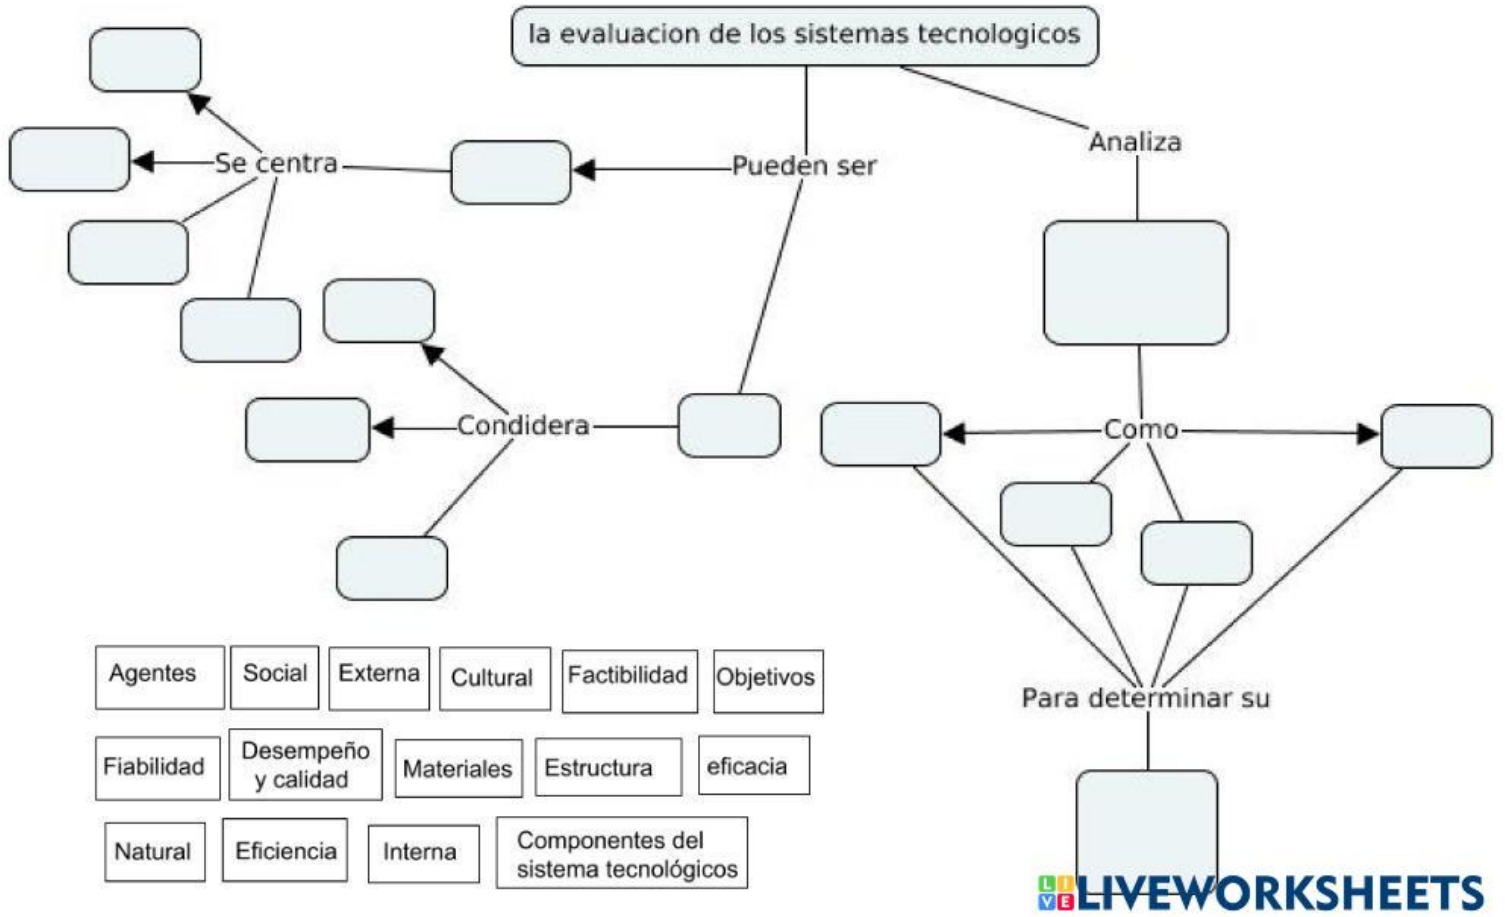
la evaluacion de los sistemas tecnologicos

Pueden ser

Analiza

Se centra

Condidera

Como

Para determinar su

| Agentes | Social | Externa | Cultural | Factibilidad | Objetivos |
|---|---|---|---|---|---|
| Fiabilidad | Desempeño y calidad | Materiales | Estructura | eficacia | |
| Natural | Eficiencia | Interna | Componentes del sistema tecnológicos | | |

LIVEWORKSHEETS